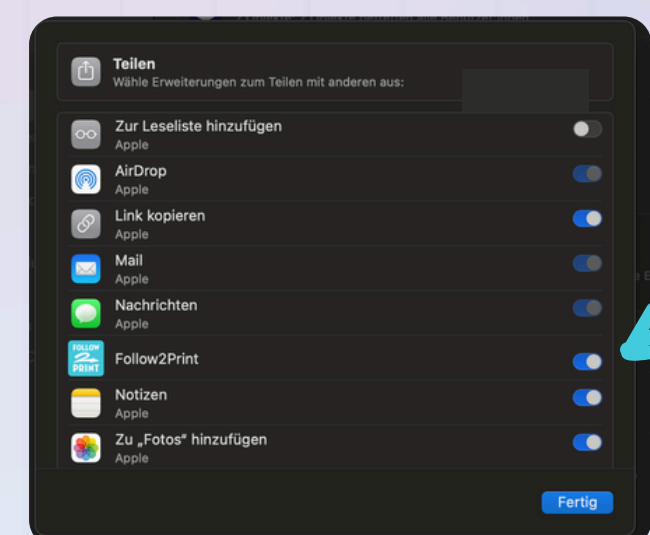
Teilen
Wähle Erweiterungen zum Teilen mit anderen aus:

Zur Leseliste hinzufügen
Apple

AirDrop
Apple

Link kopieren
Apple

Mail
Apple

Nachrichten
Apple

FOLLOW 2 PRINT
Follow2Print

Notizen
Apple

Zu „Fotos" hinzufügen
Apple

Fertig